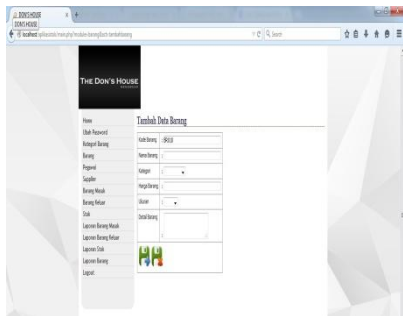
DON'S HOUSE
localhost/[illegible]
Search

THE DON'S HOUSE

Home
Ubah Password
Kategori Barang
Barang
Pegawai
Supplier
Barang Masuk
Barang Keluar
Stok
Laporan Barang Masuk
Laporan Barang Keluar
Laporan Stok
Laporan Barang
Logout

Tambah Data Barang

| Kode Barang | : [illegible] |
|---|---|
| Nama Barang | : |
| Kategori | : |
| Harga Barang | : |
| Ukuran | : |
| Detail Barang | : |